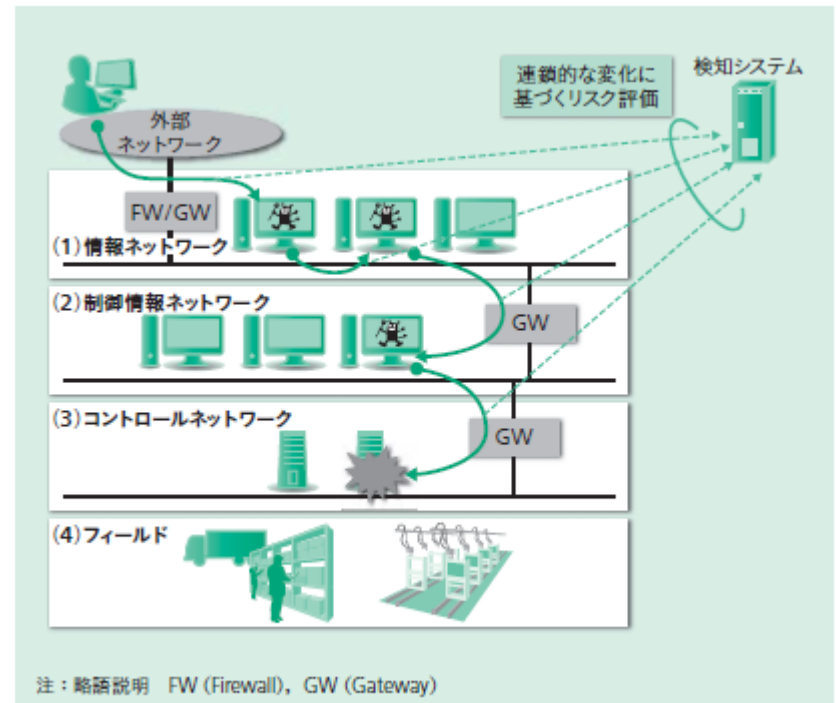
連鎖的な変化に基づくリスク評価

検知システム

外部ネットワーク

FW/GW

(1) 情報ネットワーク

(2) 制御情報ネットワーク

GW

(3) コントロールネットワーク

GW

(4) フィールド

注：略語説明　FW (Firewall), GW (Gateway)